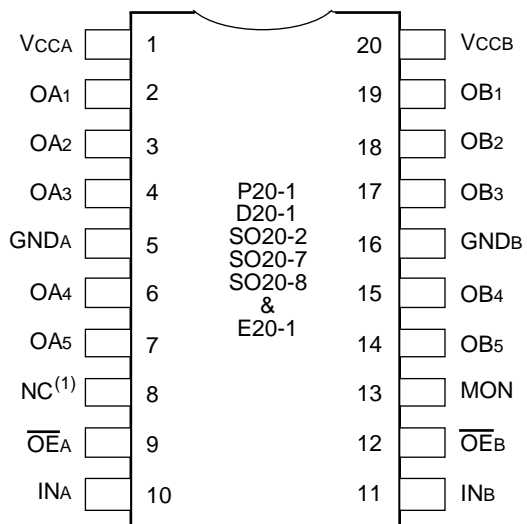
$V_{CCA}$ 1
$OA_1$ 2
$OA_2$ 3
$OA_3$ 4
$GND_A$ 5
$OA_4$ 6
$OA_5$ 7
$NC^{(1)}$ 8
$\overline{OE}_A$ 9
$IN_A$ 10

P20-1
D20-1
SO20-2
SO20-7
SO20-8
&
E20-1

20 $V_{CCB}$
19 $OB_1$
18 $OB_2$
17 $OB_3$
16 $GND_B$
15 $OB_4$
14 $OB_5$
13 MON
12 $\overline{OE}_B$
11 $IN_B$